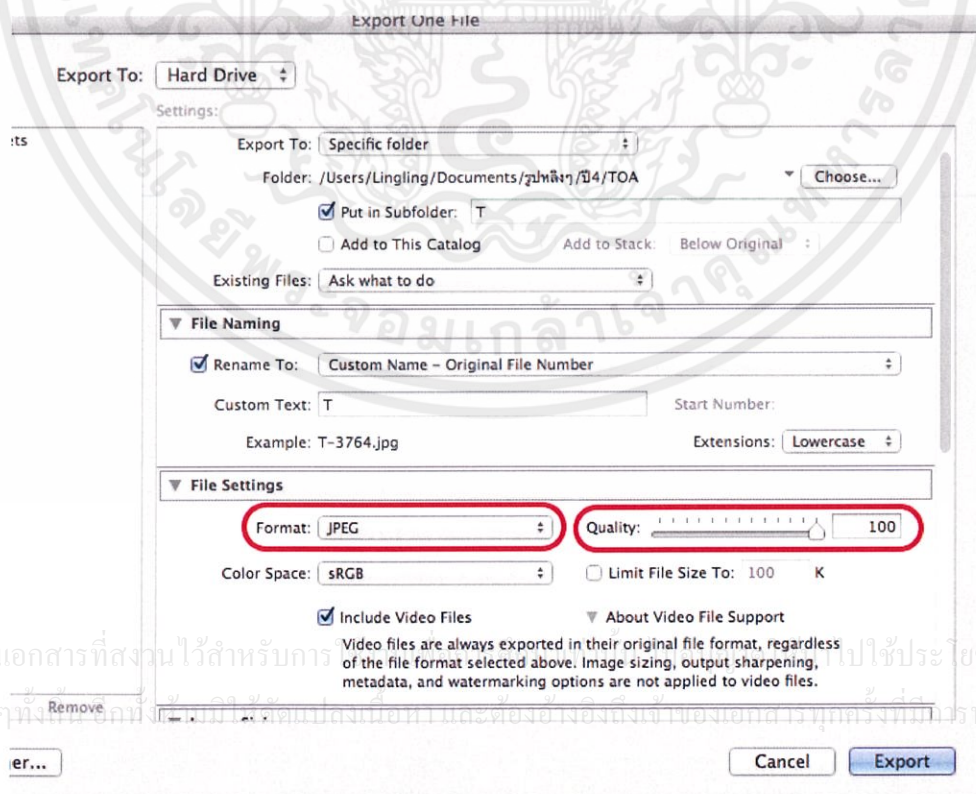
Export One File

Export To: Hard Drive

Settings:

ets

Export To: Specific folder

Folder: /Users/Lingling/Documents/รูปหลิงๆ/ปี4/TOA

Choose...

Put in Subfolder: T

Add to This Catalog

Add to Stack: Below Original

Existing Files: Ask what to do

▼ File Naming

Rename To: Custom Name - Original File Number

Custom Text: T

Start Number:

Example: T-3764.jpg

Extensions: Lowercase

▼ File Settings

Format: JPEG

Quality: 100

Color Space: sRGB

Limit File Size To: 100 K

Include Video Files

▼ About Video File Support

Video files are always exported in their original file format, regardless of the file format selected above. Image sizing, output sharpening, metadata, and watermarking options are not applied to video files.

เอกสารที่สงวนไว้สำหรับการ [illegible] ไปใช้ประโยชน์ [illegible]ทั้งนี้ อีกทั้งห้ามมิให้ดัดแปลงเนื้อหา และต้องอ้างอิงถึงเจ้าของเอกสารทุกครั้งที่มีการ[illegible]

Remove

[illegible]er...

Cancel

Export